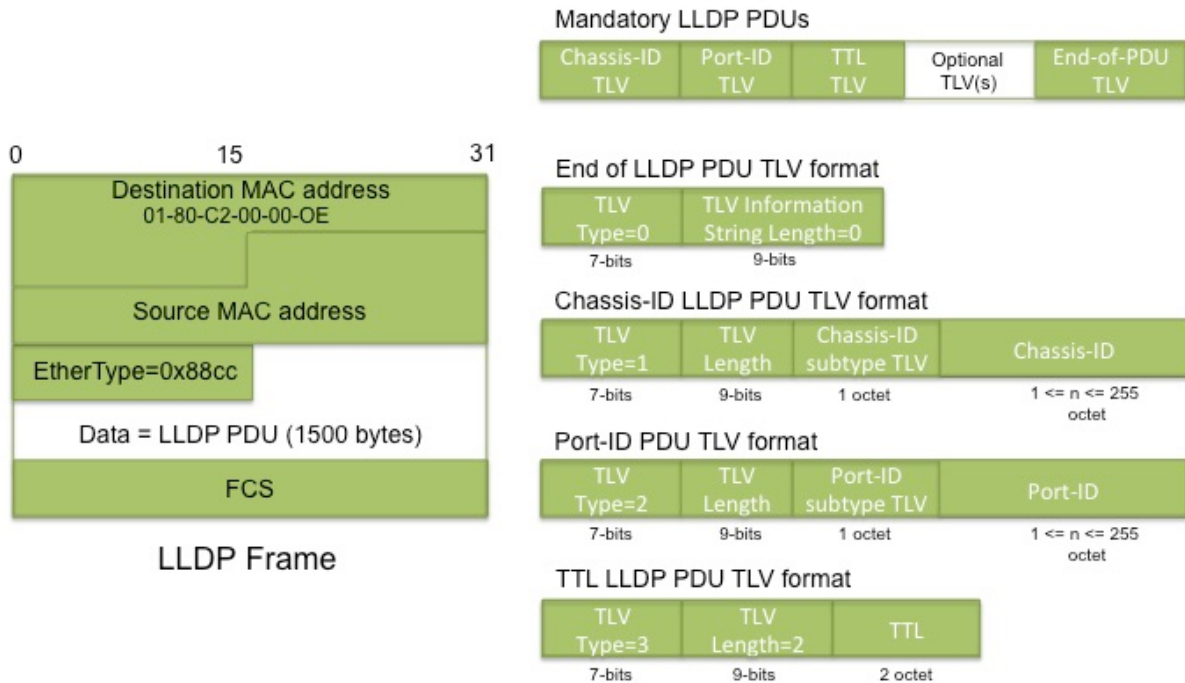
Mandatory LLDP PDUs

| Chassis-ID TLV | Port-ID TLV | TTL TLV | Optional TLV(s) | End-of-PDU TLV |
|---|---|---|---|---|

0 15 31

Destination MAC address
01-80-C2-00-00-OE

Source MAC address

EtherType=0x88cc

Data = LLDP PDU (1500 bytes)

FCS

LLDP Frame

End of LLDP PDU TLV format

| TLV Type=0 | TLV Information String Length=0 |
|---|---|
| 7-bits | 9-bits |

Chassis-ID LLDP PDU TLV format

| TLV Type=1 | TLV Length | Chassis-ID subtype TLV | Chassis-ID |
|---|---|---|---|
| 7-bits | 9-bits | 1 octet | 1 <= n <= 255 octet |

Port-ID PDU TLV format

| TLV Type=2 | TLV Length | Port-ID subtype TLV | Port-ID |
|---|---|---|---|
| 7-bits | 9-bits | 1 octet | 1 <= n <= 255 octet |

TTL LLDP PDU TLV format

| TLV Type=3 | TLV Length=2 | TTL |
|---|---|---|
| 7-bits | 9-bits | 2 octet |